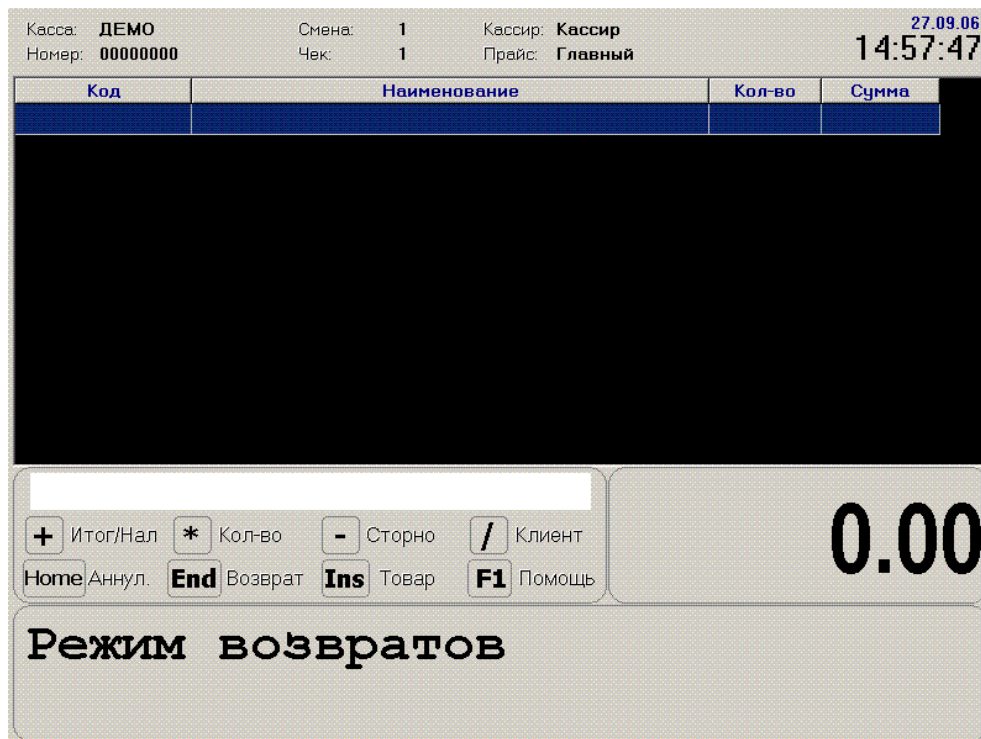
Касса: ДЕМО
Номер: 00000000

Смена: 1
Чек: 1

Кассир: Кассир
Прайс: Главный

27.09.06
14:57:47

| Код | Наименование | Кол-во | Сумма |
|---|---|---|---|
| | | | |

+ Итог/Нал
* Кол-во
- Сторно
/ Клиент
Home Аннул.
End Возврат
Ins Товар
F1 Помощь

0.00

Режим возвратов